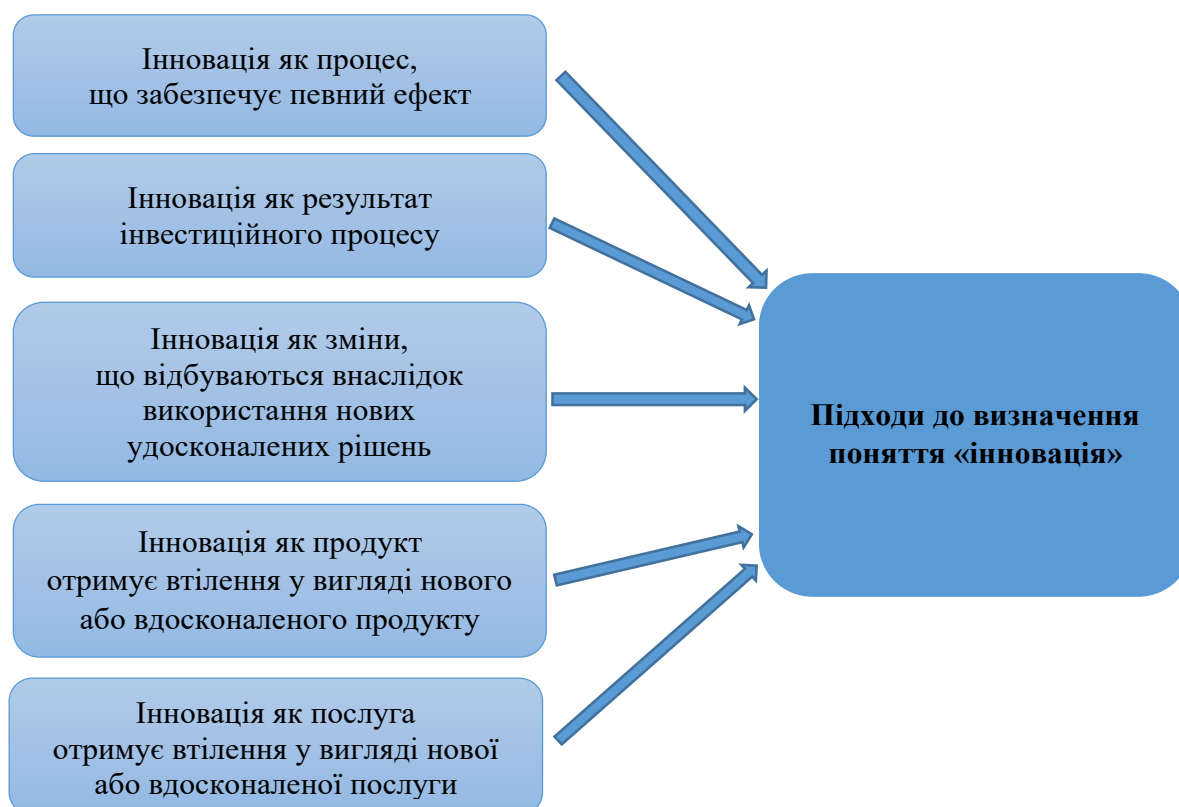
Інновація як процес,
що забезпечує певний ефект

Інновація як результат
інвестиційного процесу

Інновація як зміни,
що відбуваються внаслідок
використання нових
удосконалених рішень

Інновація як продукт
отримує втілення у вигляді нового
або вдосконаленого продукту

Інновація як послуга
отримує втілення у вигляді нової
або вдосконаленої послуги

**Підходи до визначення поняття «інновація»**